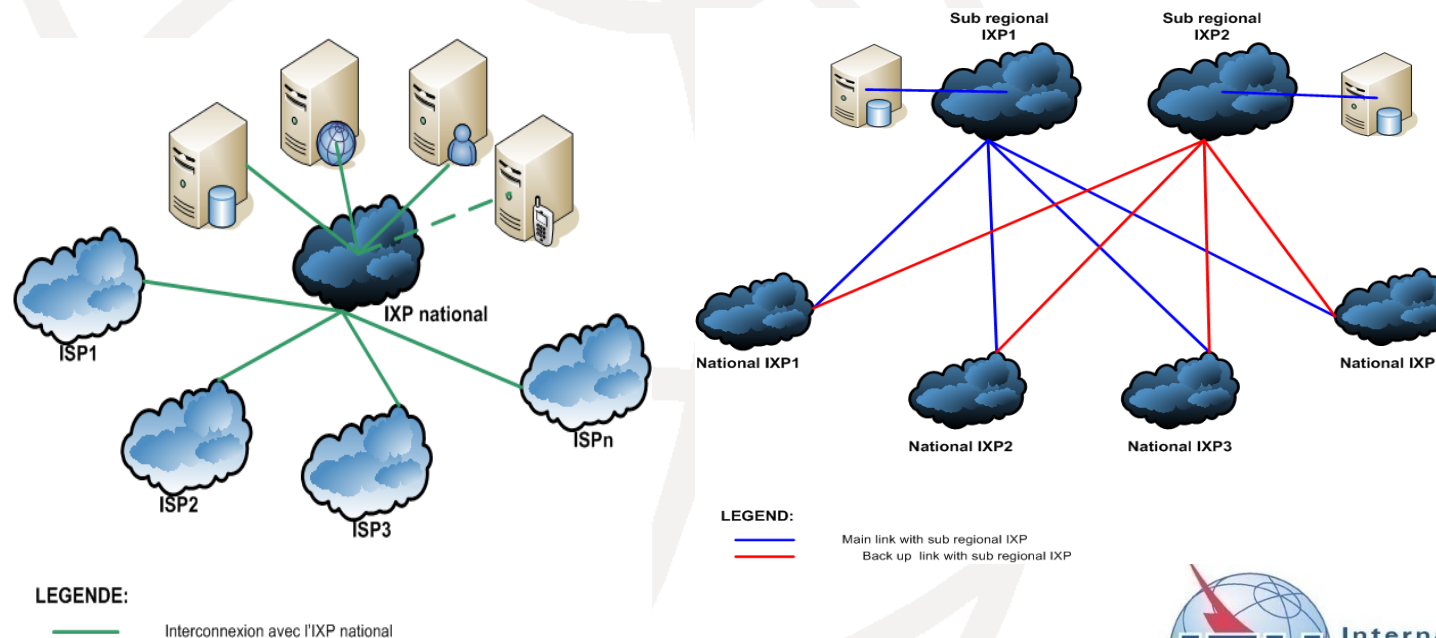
IXP national

ISP1

ISP2

ISP3

ISPn

LEGENDE:

Interconnexion avec l'IXP national

Sub regional IXP1

Sub regional IXP2

National IXP1

National IXP2

National IXP3

National IXP

LEGEND:

Main link with sub regional IXP

Back up link with sub regional IXP

Intern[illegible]